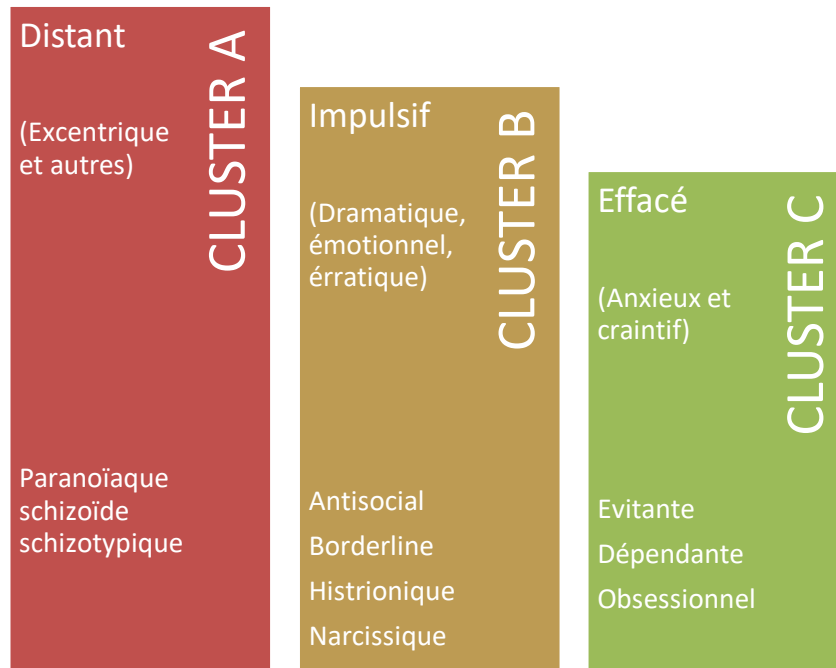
Distant

(Excentrique et autres)

CLUSTER A

Paranoïaque
schizoïde
schizotypique

Impulsif

(Dramatique, émotionnel, érratique)

CLUSTER B

Antisocial
Borderline
Histrionique
Narcissique

Effacé

(Anxieux et craintif)

CLUSTER C

Evitante
Dépendante
Obsessionnel